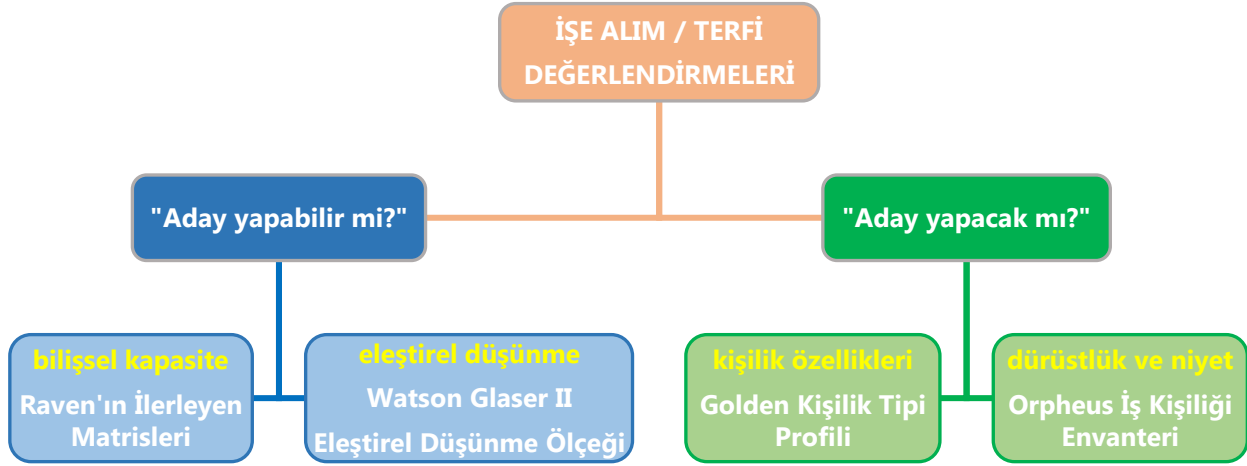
İŞE ALIM / TERFİ DEĞERLENDİRMELERİ

"Aday yapabilir mi?"

"Aday yapacak mı?"

bilişsel kapasite

Raven'ın İlerleyen Matrisleri

eleştirel düşünme

Watson Glaser II

Eleştirel Düşünme Ölçeği

kişilik özellikleri

Golden Kişilik Tipi Profili

dürüstlük ve niyet

Orpheus İş Kişiliği Envanteri